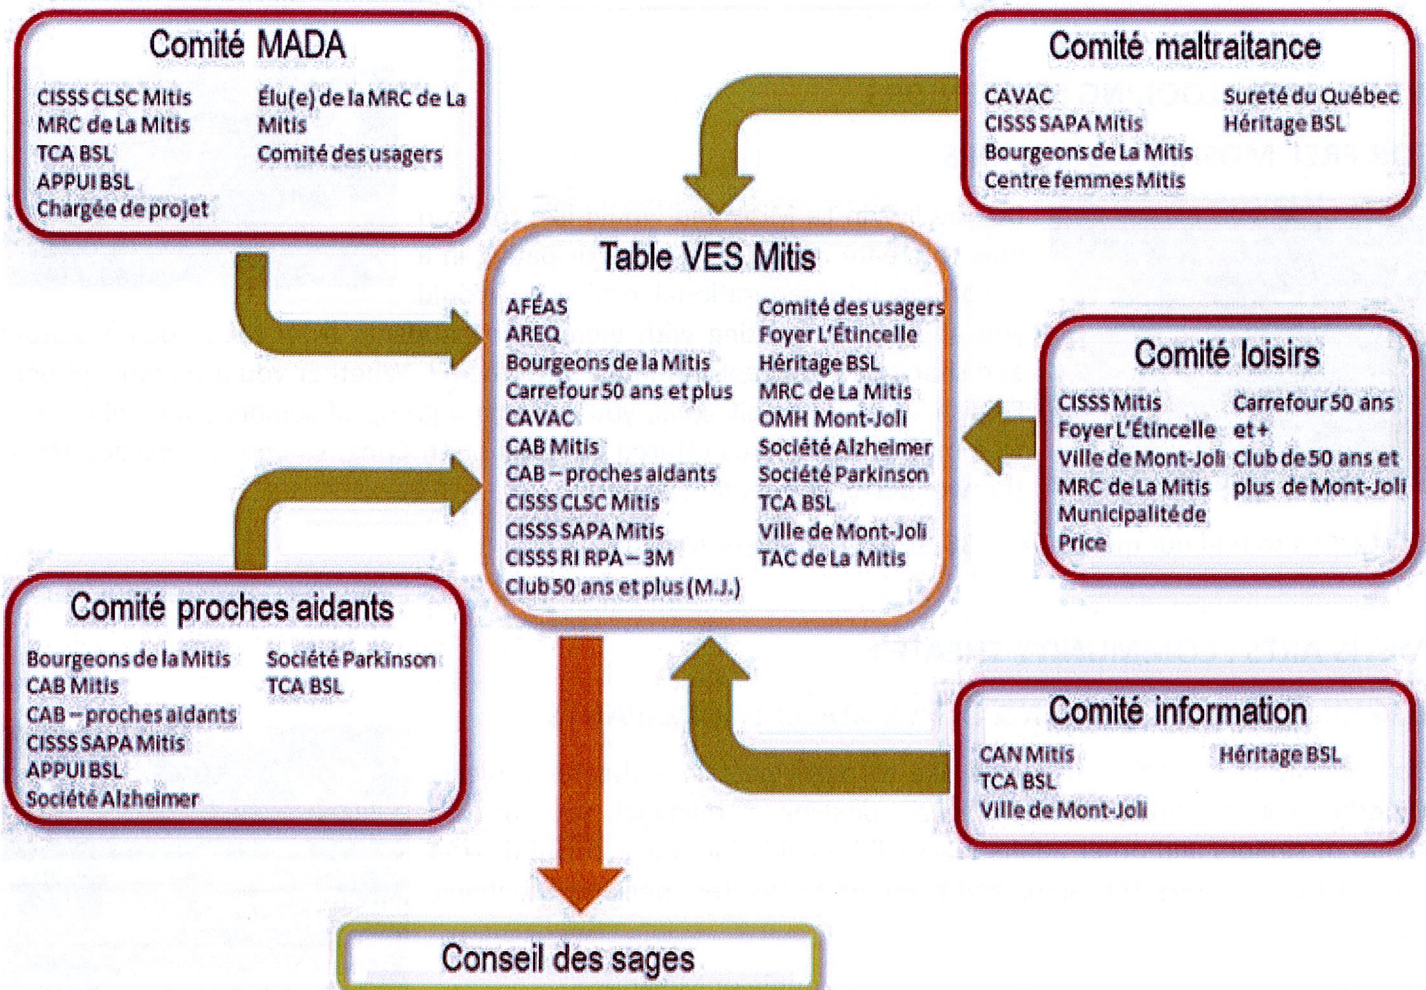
Comité MADA

CISSS CLSC Mitis
MRC de La Mitis
TCA BSL
APPUI BSL
Chargée de projet

Élu(e) de la MRC de La Mitis
Comité des usagers

Comité maltraitance

CAVAC
CISSS SAPA Mitis
Bourgeons de La Mitis
Centre femmes Mitis

Sureté du Québec
Héritage BSL

Table VES Mitis

AFÉAS
AREQ
Bourgeons de la Mitis
Carrefour 50 ans et plus
CAVAC
CAB Mitis
CAB – proches aidants
CISSS CLSC Mitis
CISSS SAPA Mitis
CISSS RI RPA – 3M
Club 50 ans et plus (M.J.)

Comité des usagers
Foyer L'Étincelle
Héritage BSL
MRC de La Mitis
OMH Mont-Joli
Société Alzheimer
Société Parkinson
TCA BSL
Ville de Mont-Joli
TAC de La Mitis

Comité loisirs

CISSS Mitis
Foyer L'Étincelle
Ville de Mont-Joli
MRC de La Mitis
Municipalité de Price

Carrefour 50 ans et +
Club de 50 ans et plus de Mont-Joli

Comité proches aidants

Bourgeons de la Mitis
CAB Mitis
CAB – proches aidants
CISSS SAPA Mitis
APPUI BSL
Société Alzheimer

Société Parkinson
TCA BSL

Comité information

CAN Mitis
TCA BSL
Ville de Mont-Joli

Héritage BSL

Conseil des sages